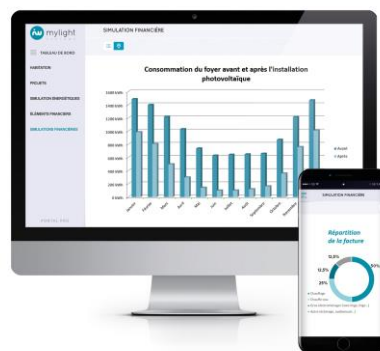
mylight

SIMULATION FINANCIÈRE

TABLEAU DE BORD

HABITATION

PROJETS

SIMULATION ÉNERGÉTIQUE

ÉLÉMENTS FINANCIERS

SIMULATION FINANCIÈRE

PORTAIL PRO

Consommation du foyer avant et après l'installation photovoltaïque

1600 kWh
1400 kWh
1200 kWh
1000 kWh
800 kWh
600 kWh
400 kWh
200 kWh
0 kWh

Janvier
Février
Mars
Avril
Mai
Juin
Juillet
Août
Septembre
Octobre
Novembre
Décembre

Avant
Après

SIMULATION FINANCIÈRE

Répartition de la facture

12,8%
12,3%
24%
50%

Chauffage
Eau chaude
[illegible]
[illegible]